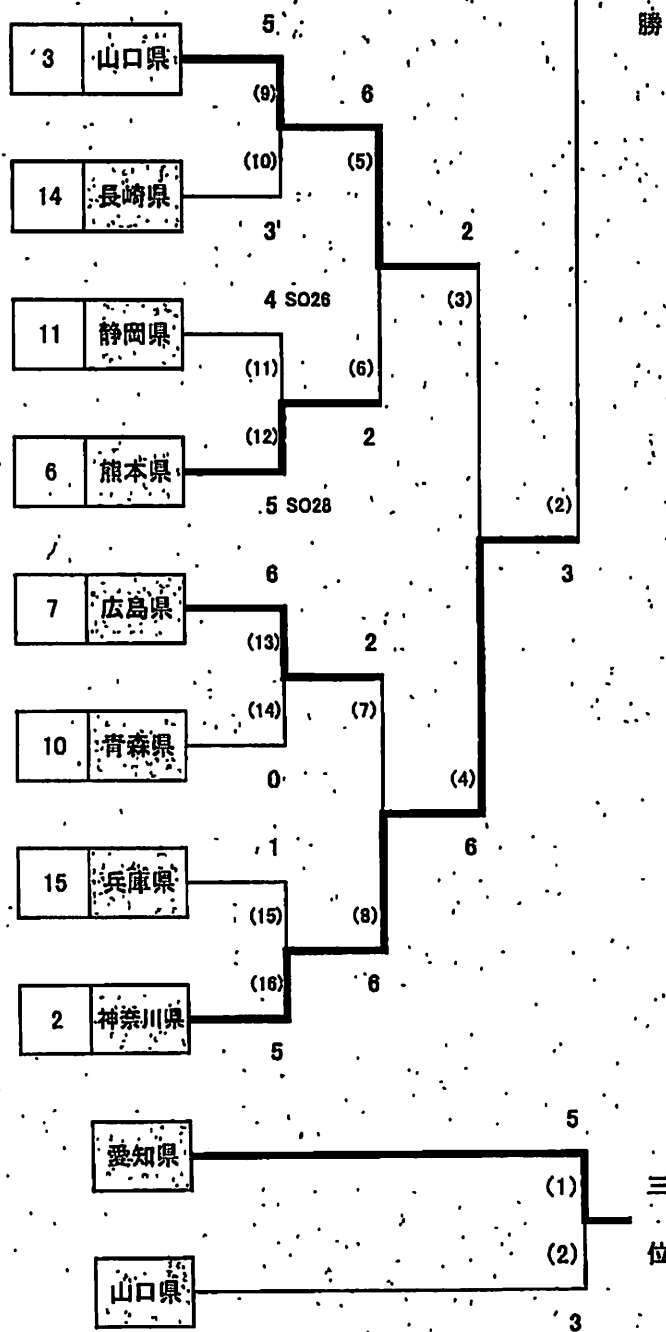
勝

5

| 3 | 山口県 |
|---|---|

(9)
6
(10)
(5)

| 14 | 長崎県 |
|---|---|

3'
2
4 SO26
(3)

| 11 | 静岡県 |
|---|---|

(11)
(6)
(12)
2

| 6 | 熊本県 |
|---|---|

5 SO28
(2)
3
6

| 7 | 広島県 |
|---|---|

(13)
2
(14)
(7)

| 10 | 青森県 |
|---|---|

0
(4)
1
6

| 15 | 兵庫県 |
|---|---|

(15)
(8)
(16)
6

| 2 | 神奈川県 |
|---|---|

5

5
愛知県
(1)
三
(2)
位
山口県
3